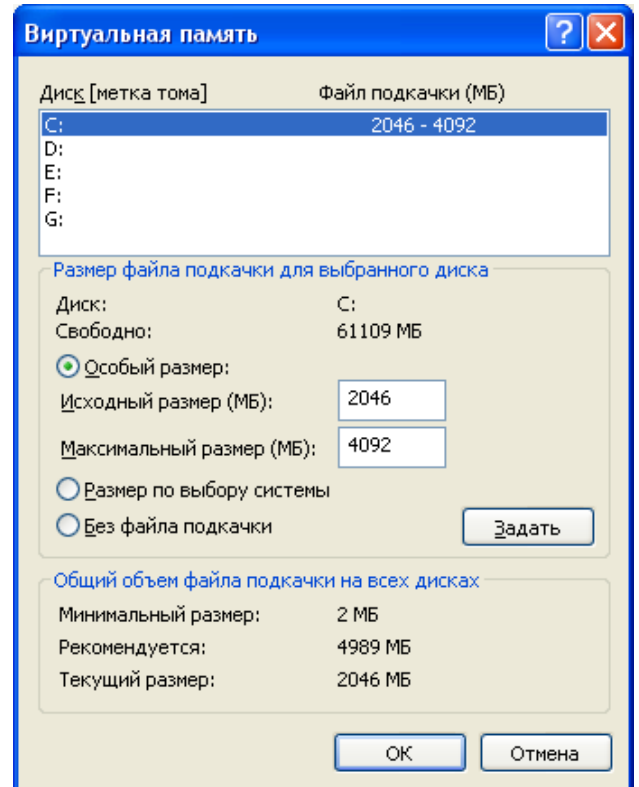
Виртуальная память

Диск [метка тома] Файл подкачки (МБ)

C: 2046 - 4092
D:
E:
F:
G:

Размер файла подкачки для выбранного диска

Диск: C:
Свободно: 61109 МБ

Особый размер:
Исходный размер (МБ): 2046
Максимальный размер (МБ): 4092
Размер по выбору системы
Без файла подкачки
Задать

Общий объем файла подкачки на всех дисках

Минимальный размер: 2 МБ
Рекомендуется: 4989 МБ
Текущий размер: 2046 МБ

ОК
Отмена